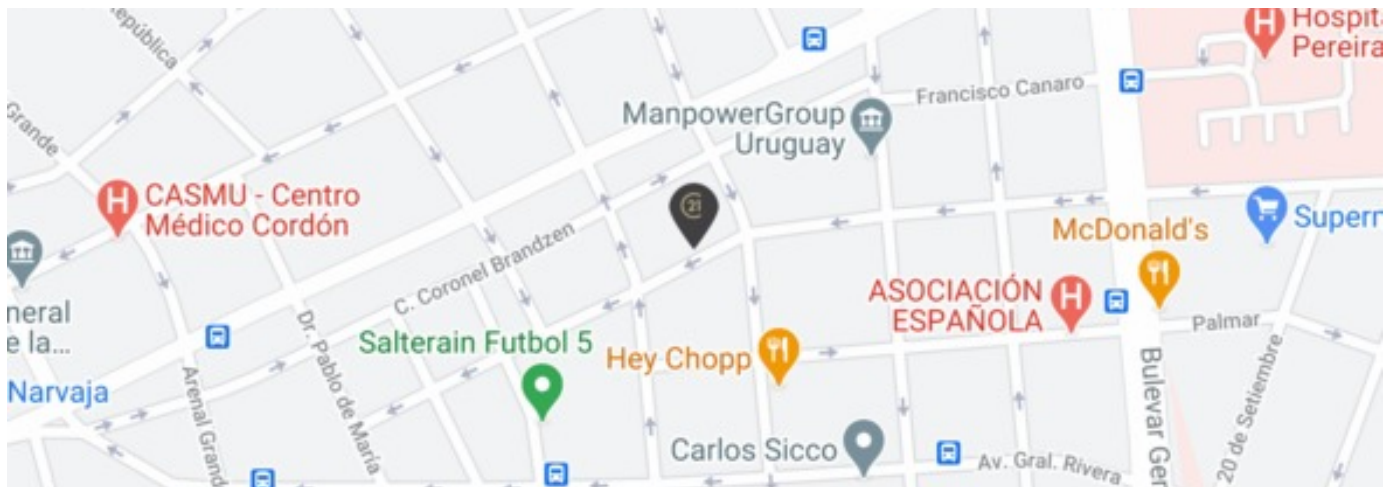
República
Grande
Hospita
Pereira
ManpowerGroup
Uruguay
Francisco Canaro
CASMU - Centro
Médico Cordón
21
C. Coronel Brandzen
McDonald's
Superm
neral
e la...
ASOCIACIÓN
ESPAÑOLA
Palmar
Dr. Pablo de María
Salterain Futbol 5
Hey Chopp
Narvaja
Arenal Grand
Bulevar Ger
20 de Setiembre
Carlos Sicco
Av. Gral. Rivera